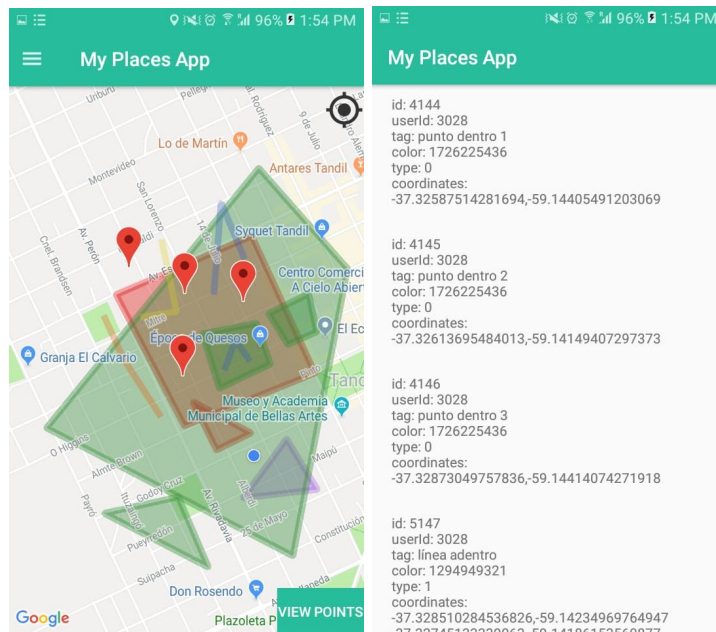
96% 1:54 PM

My Places App

Uriburu
Pellegrini
Rodríguez
9 de Julio
Lo de Martín
Antares Tandil
Montevideo
San Lorenzo
Av. Perón
Chel Brandsen
Av. Es
14 de Julio
Syquet Tandil
Centro Comercial A Cielo Abierto
Mitre
Época de Quesos
El Ec
Granja El Calvario
Tand
Museo y Academia Municipal de Bellas Artes
O Higgins
Almte Brown
Maipú
Godoy Cruz
Payró
Av. Rivadavia
Alberdi
25 de Mayo
Pueyrredón
Constitución
Suipacha
Don Rosendo
Plazoleta P
Google
VIEW POINTS

96% 1:54 PM

My Places App

id: 4144
userId: 3028
tag: punto dentro 1
color: 1726225436
type: 0
coordinates:
-37.32587514281694,-59.14405491203069

id: 4145
userId: 3028
tag: punto dentro 2
color: 1726225436
type: 0
coordinates:
-37.32613695484013,-59.14149407297373

id: 4146
userId: 3028
tag: punto dentro 3
color: 1726225436
type: 0
coordinates:
-37.32873049757836,-59.14414074271918

id: 5147
userId: 3028
tag: línea adentro
color: 1294949321
type: 1
coordinates:
-37.328510284536826,-59.14234969764947
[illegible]